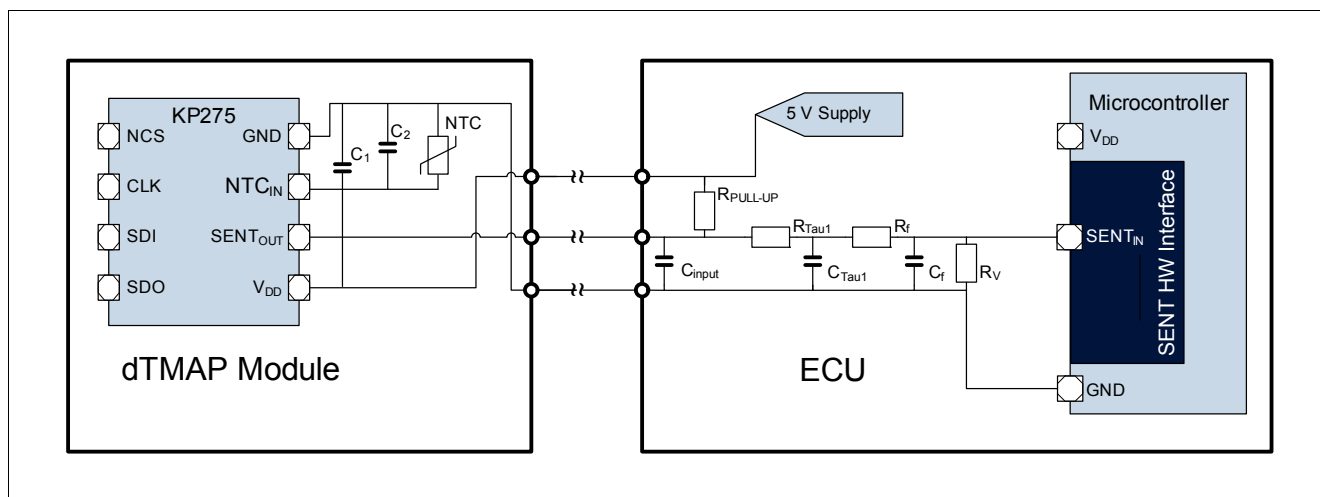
KP275

NCS

GND

CLK

$NTC_{IN}$

SDI

$SENT_{OUT}$

SDO

$V_{DD}$

$C_1$

$C_2$

NTC

dTMAP Module

5 V Supply

$R_{PULL-UP}$

$R_{Tau1}$

$R_f$

$C_{input}$

$C_{Tau1}$

$C_f$

$R_V$

ECU

Microcontroller

$V_{DD}$

$SENT_{IN}$

SENT HW Interface

GND